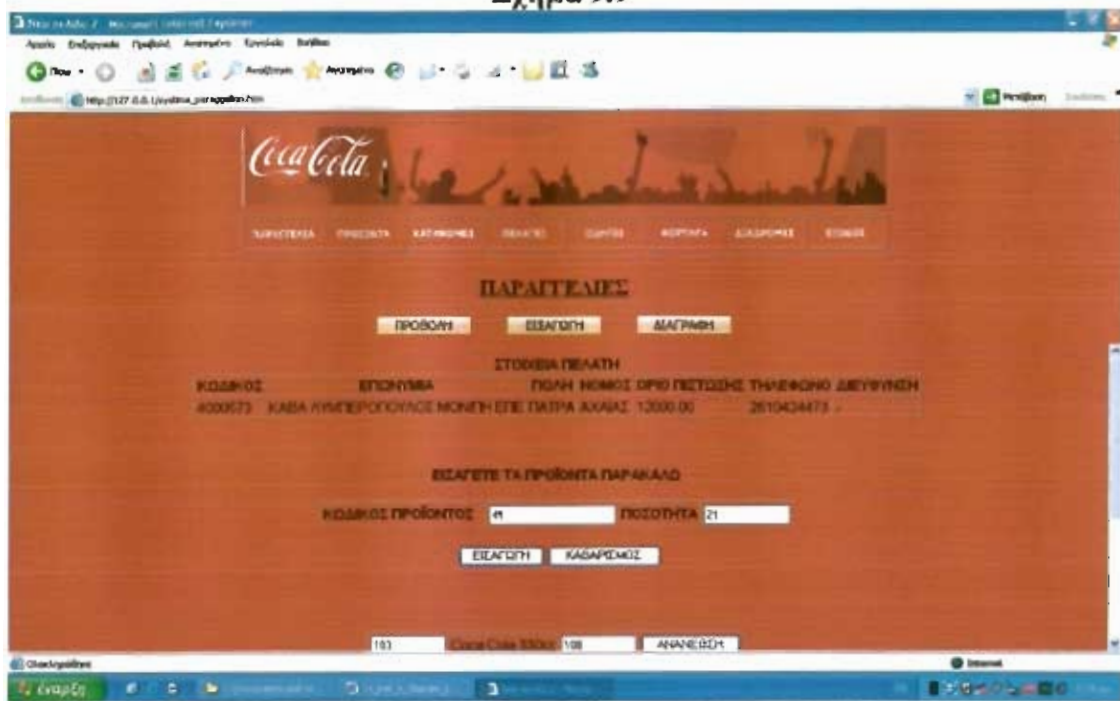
Σχήμα 5.9

Αρχείο Επεξεργασία Προβολή Αγαπημένα Εργαλεία Βοήθεια

Πίσω Αναζήτηση Αγαπημένα

http://127.0.0.1/systima_paraggelion.htm

Μετάβαση

Coca-Cola

ΠΑΡΑΓΓΕΛΙΑ ΠΡΟΪΟΝΤΑ ΚΑΤΗΓΟΡΙΕΣ ΠΕΛΑΤΕΣ ΟΔΗΓΟΙ ΦΟΡΤΗΓΑ ΔΙΑΔΡΟΜΕΣ ΕΞΟΔΟΣ

ΠΑΡΑΓΓΕΛΙΕΣ

ΠΡΟΒΟΛΗ ΕΙΣΑΓΩΓΗ ΔΙΑΓΡΑΦΗ

ΣΤΟΙΧΕΙΑ ΠΕΛΑΤΗ

| ΚΩΔΙΚΟΣ | ΕΠΩΝΥΜΙΑ | ΠΟΛΗ | ΝΟΜΟΣ | ΟΡΙΟ ΠΙΣΤΩΣΗΣ | ΤΗΛΕΦΩΝΟ | ΔΙΕΥΘΥΝΣΗ |
|---|---|---|---|---|---|---|
| 4000573 | ΚΑΒΑ ΚΥΠΠΕΡΟΠΟΥΛΟΣ ΜΟΝΟΠ ΕΠΕ | ΠΑΤΡΑ | ΑΧΑΙΑΣ | 12000.00 | 2610424473 | - |

ΕΙΣΑΓΕΤΕ ΤΑ ΠΡΟΪΟΝΤΑ ΠΑΡΑΚΑΛΩ

ΚΩΔΙΚΟΣ ΠΡΟΪΟΝΤΟΣ 41 ΠΟΣΟΤΗΤΑ 21

ΕΙΣΑΓΩΓΗ ΚΑΘΑΡΙΣΜΟΣ

193 Coca Cola 330ml 108 ΑΝΑΝΕΩΣΗ

Ολοκληρώθηκε

Internet

έναρξη